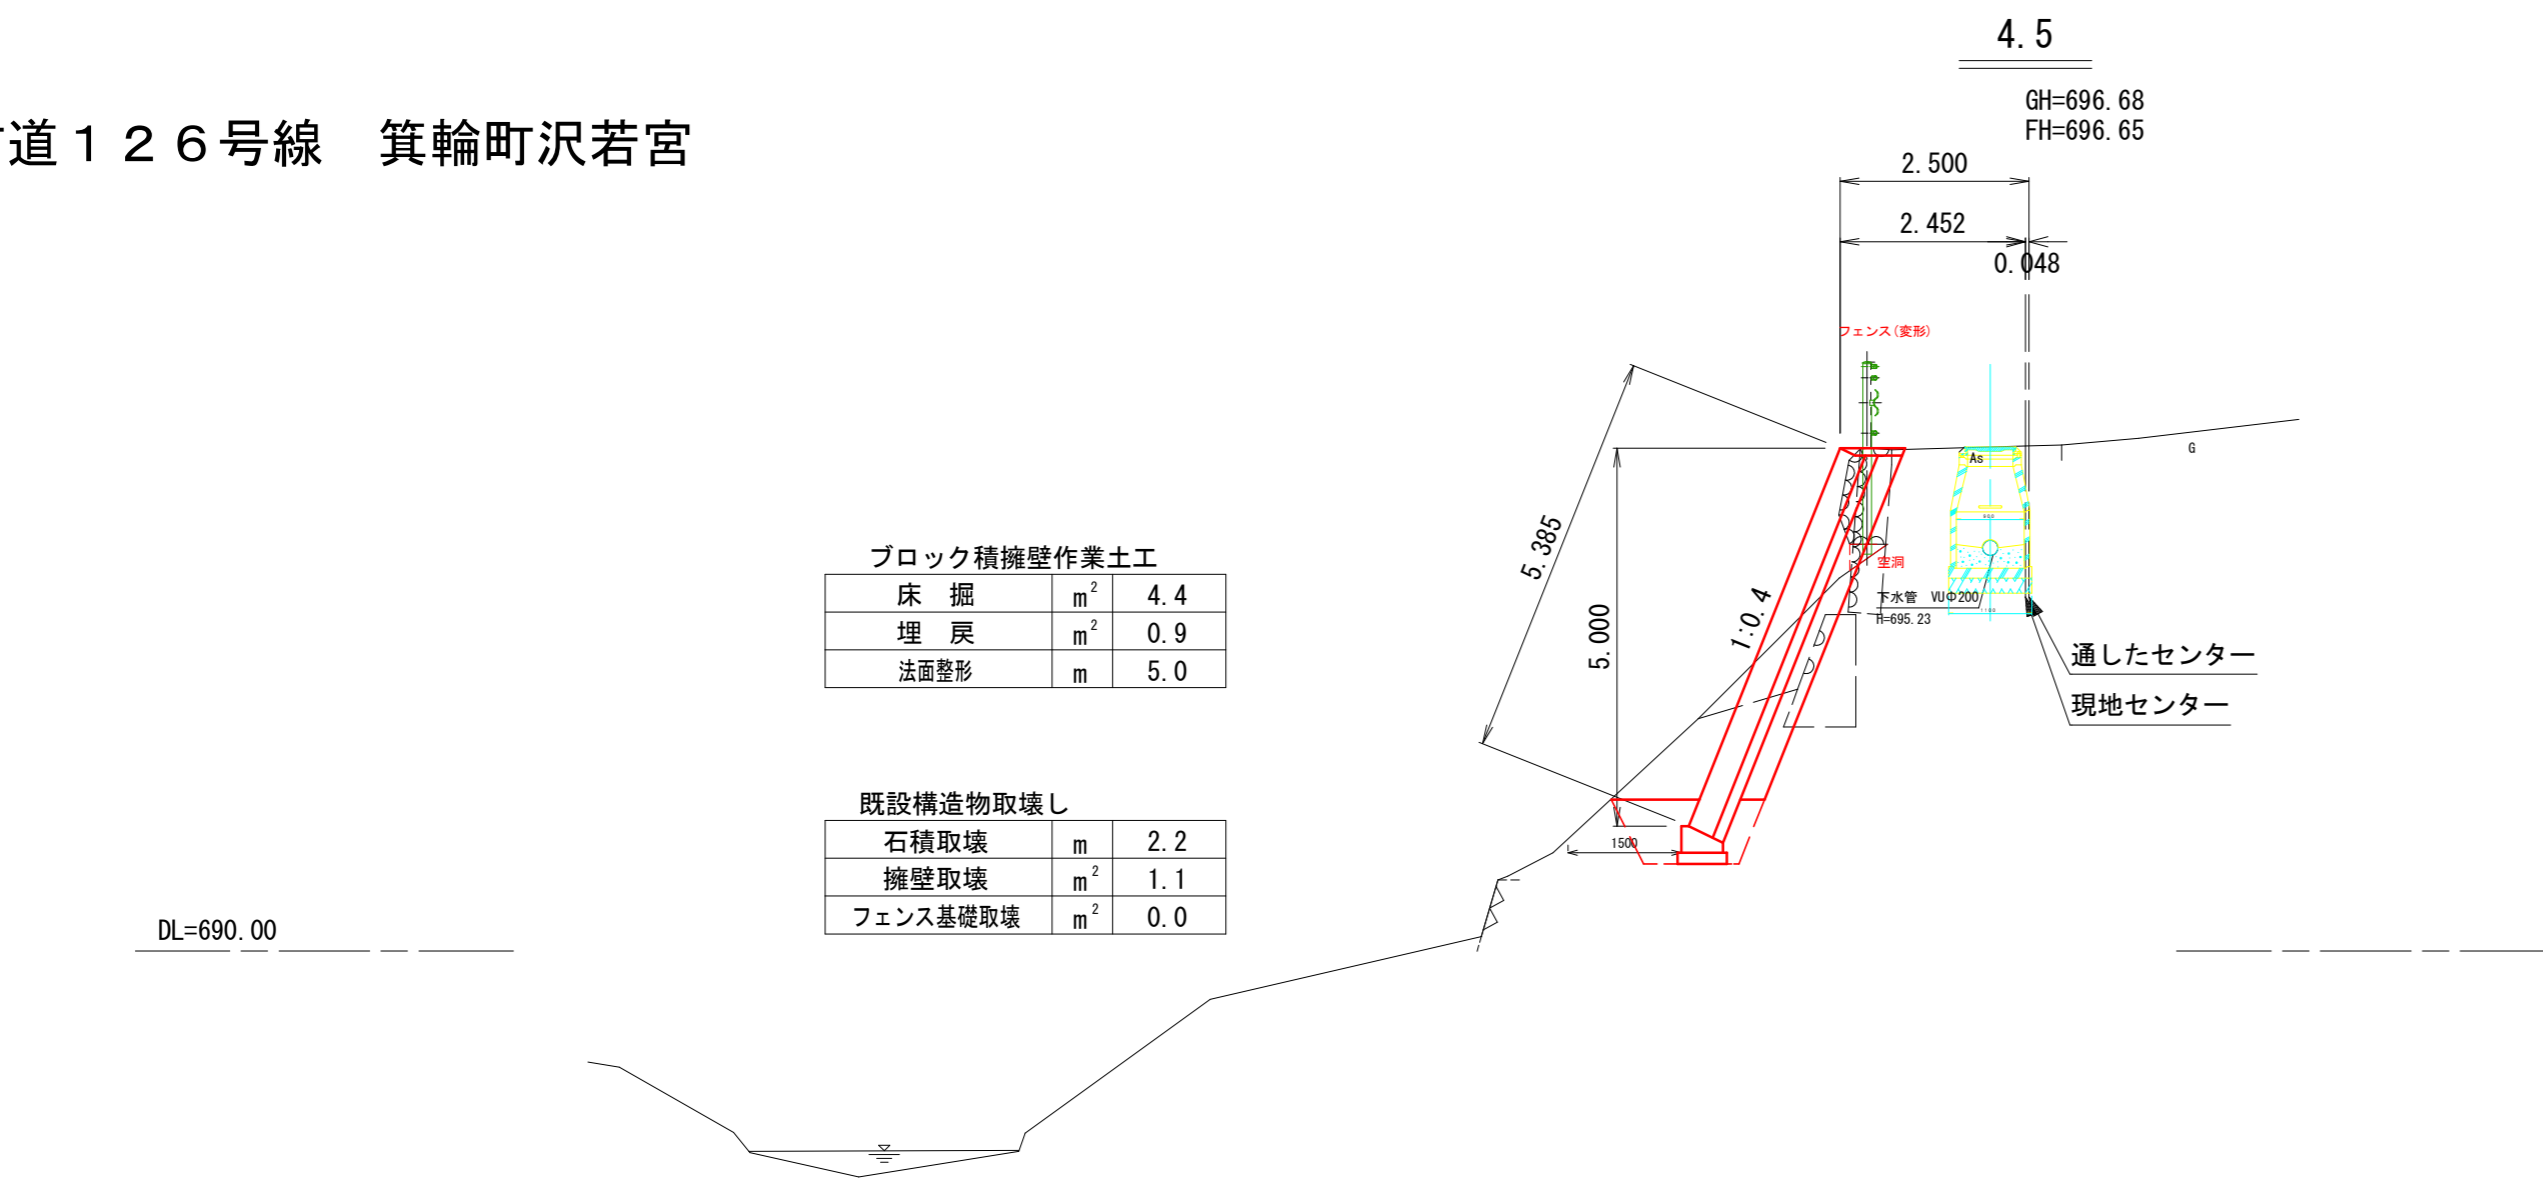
道１２６号線　箕輪町沢若宮

4.5

GH=696.68
FH=696.65

2.500
2.452
0.048

フェンス(変形)

As

G

5.385

5.000

1:0.4

空洞

下水管　VUΦ200
H=695.23

通したセンター
現地センター

ブロック積擁壁作業土工

| 床　掘 | $m^2$ | 4.4 |
|---|---|---|
| 埋　戻 | $m^2$ | 0.9 |
| 法面整形 | m | 5.0 |

既設構造物取壊し

| 石積取壊 | m | 2.2 |
|---|---|---|
| 擁壁取壊 | $m^2$ | 1.1 |
| フェンス基礎取壊 | $m^2$ | 0.0 |

1500

DL=690.00